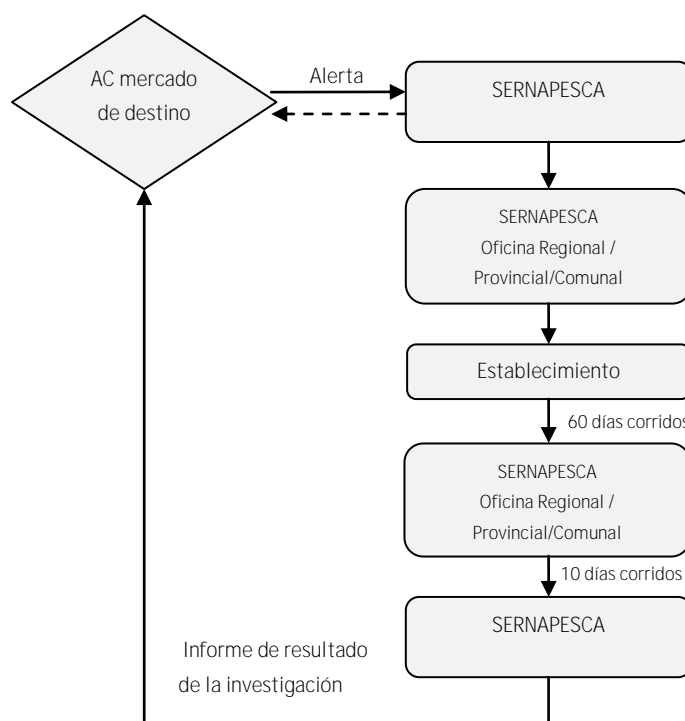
AC mercado de destino

Alerta

SERNAPESCA

SERNAPESCA
Oficina Regional /
Provincial/Comunal

Establecimiento

60 días corridos

SERNAPESCA
Oficina Regional /
Provincial/Comunal

10 días corridos

SERNAPESCA

Informe de resultado de la investigación